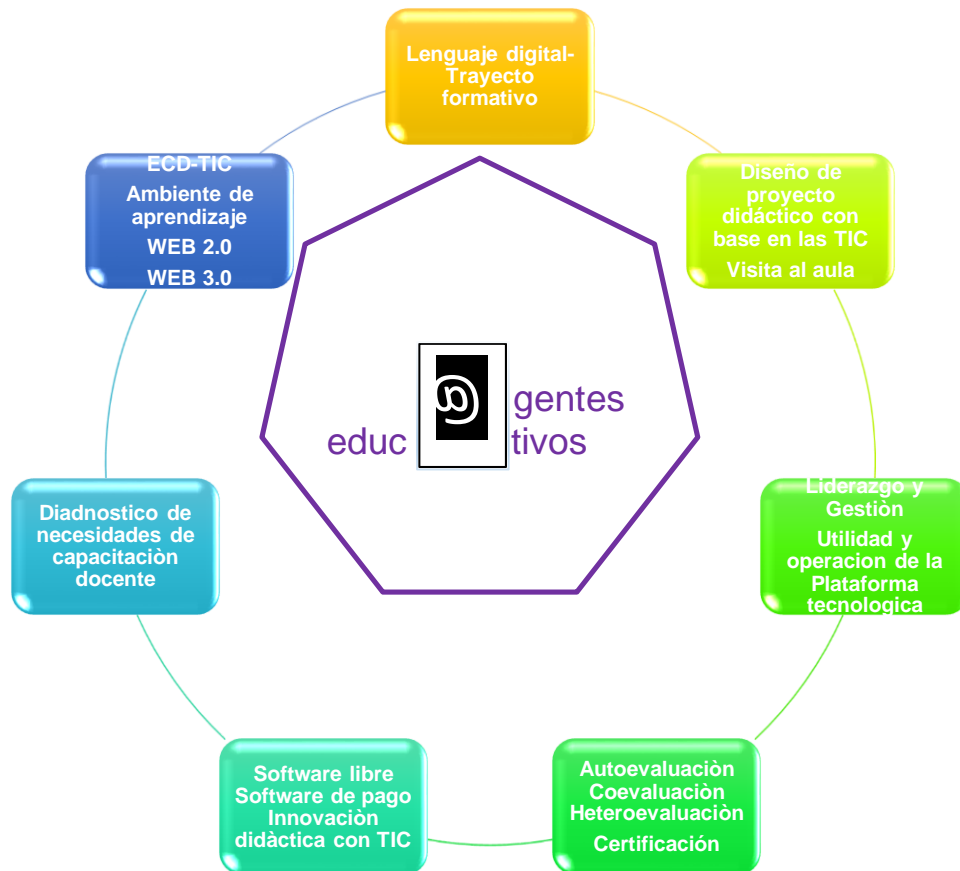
Lenguaje digital-Trayecto formativo

Diseño de proyecto didáctico con base en las TIC

Visita al aula

Liderazgo y Gestiòn

Utilidad y operacion de la Plataforma tecnologica

Autoevaluaciòn Coevaluaciòn Heteroevaluaciòn

Certificación

Software libre Software de pago Innovaciòn didàctica con TIC

Diadnostico de necesidades de capacitaciòn docente

ECD-TIC

Ambiente de aprendizaje

WEB 2.0

WEB 3.0

educ @ gentes tivos